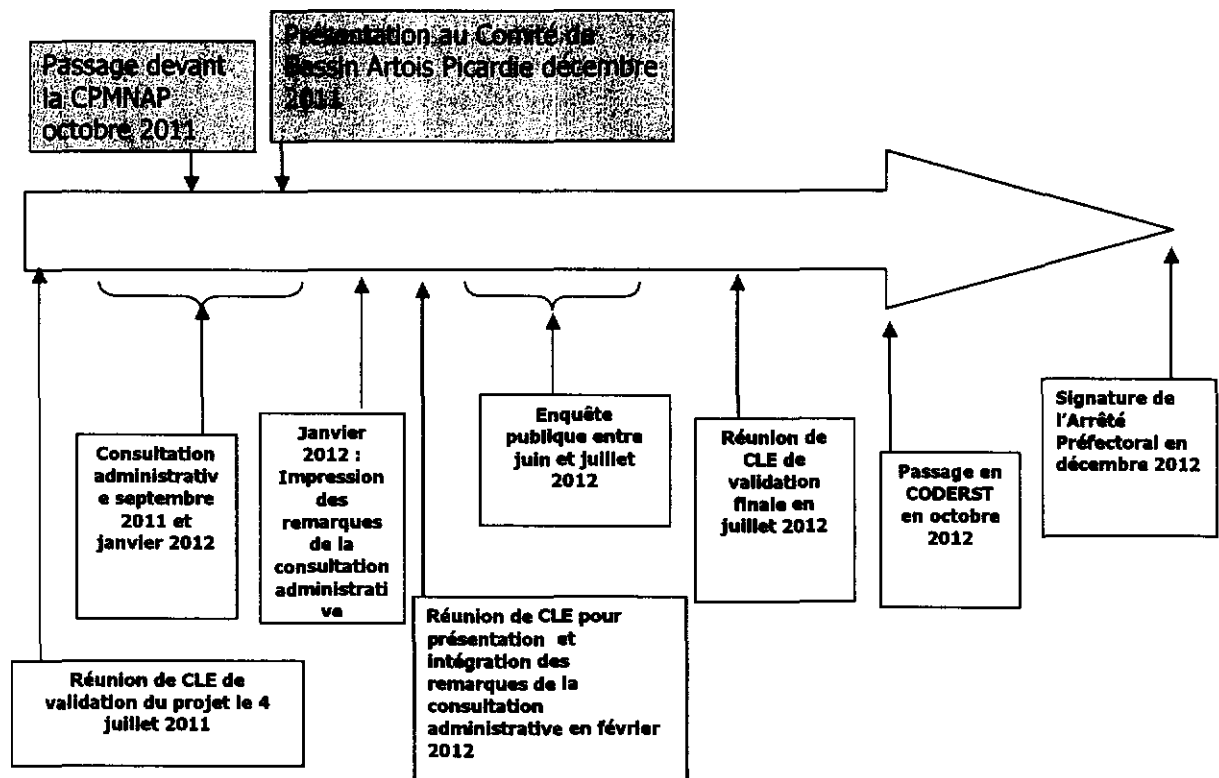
Passage devant la CPMNAP octobre 2011

Présentation au Comité de Bassin Artois Picardie décembre 2011

Consultation administrativ e septembre 2011 et janvier 2012

Janvier 2012 : Impression des remarques de la consultation administrati ve

Enquête publique entre juin et juillet 2012

Réunion de CLE de validation finale en juillet 2012

Passage en CODERST en octobre 2012

Signature de l'Arrêté Préfectoral en décembre 2012

Réunion de CLE de validation du projet le 4 juillet 2011

Réunion de CLE pour présentation et intégration des remarques de la consultation administrative en février 2012